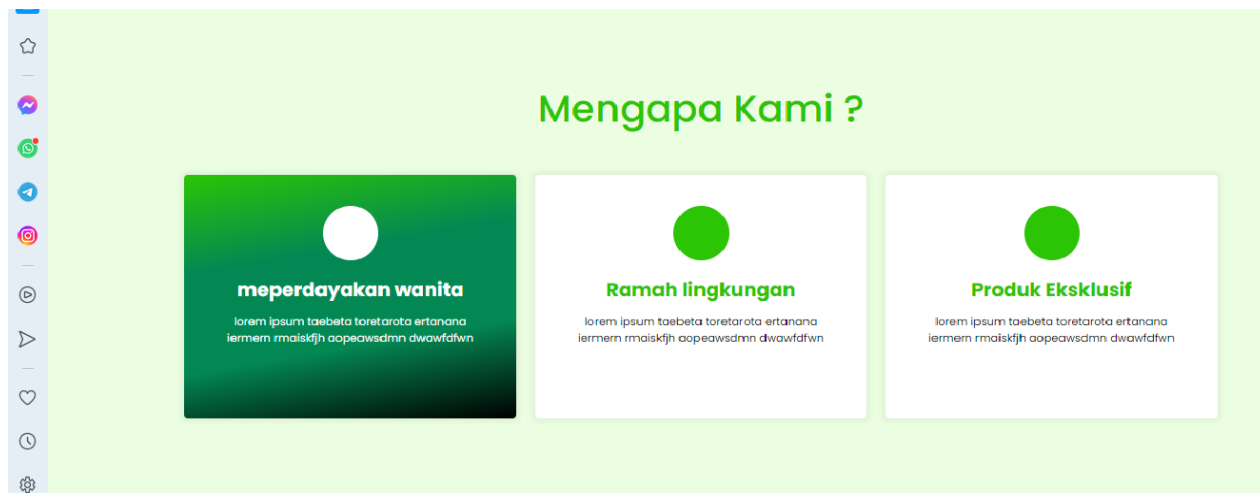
Mengapa Kami ?

meperdayakan wanita

lorem ipsum taebeta toretarota ertanana iermern rmaiskfjh aopeawsdmn dwawfdfwn

Ramah lingkungan

lorem ipsum taebeta toretarota ertanana iermern rmaiskfjh aopeawsdmn dwawfdfwn

Produk Eksklusif

lorem ipsum taebeta toretarota ertanana iermern rmaiskfjh aopeawsdmn dwawfdfwn